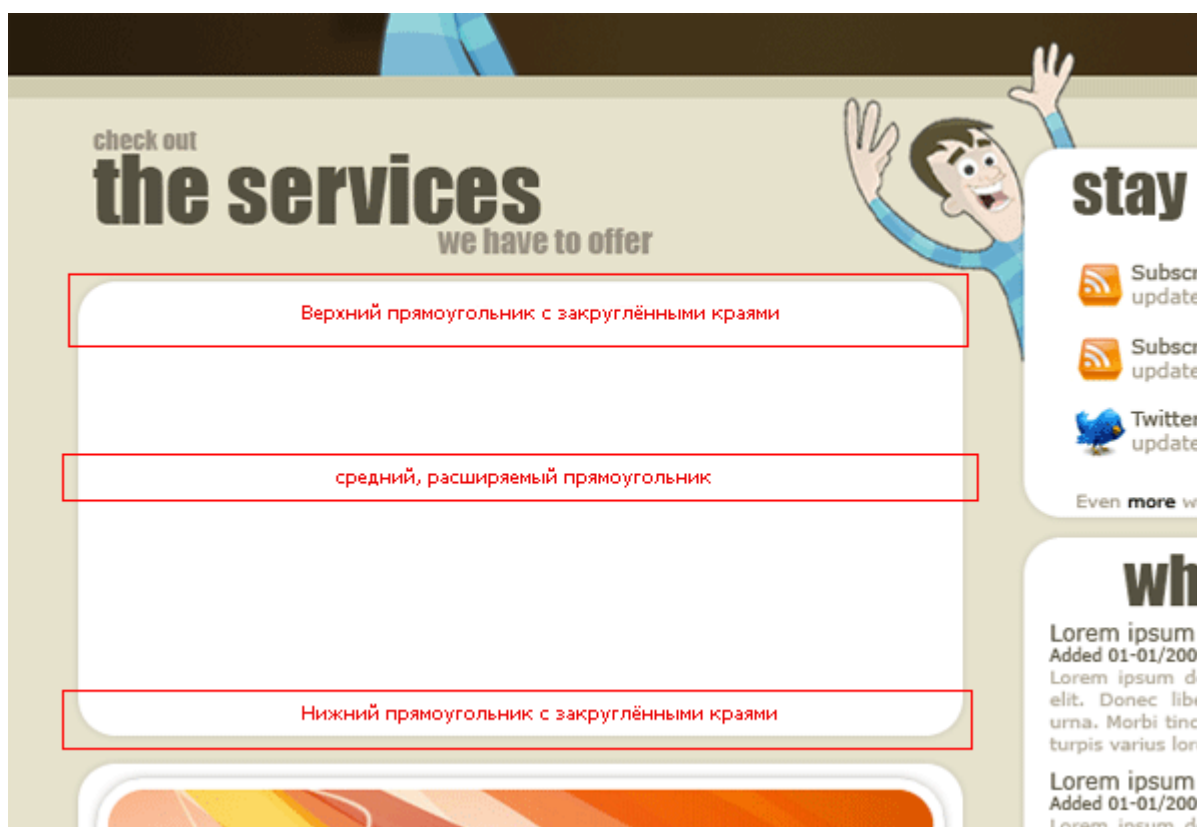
check out
the services
we have to offer

Верхний прямоугольник с закруглёнными краями

средний, расширяемый прямоугольник

Нижний прямоугольник с закруглёнными краями

stay

Subscr
update

Subscr
update

Twitter
update

Even more w

wh

Lorem ipsum
Added 01-01/200
Lorem ipsum d
elit. Donec libe
urna. Morbi tinc
turpis varius lor

Lorem ipsum
Added 01-01/200
Lorem ipsum d